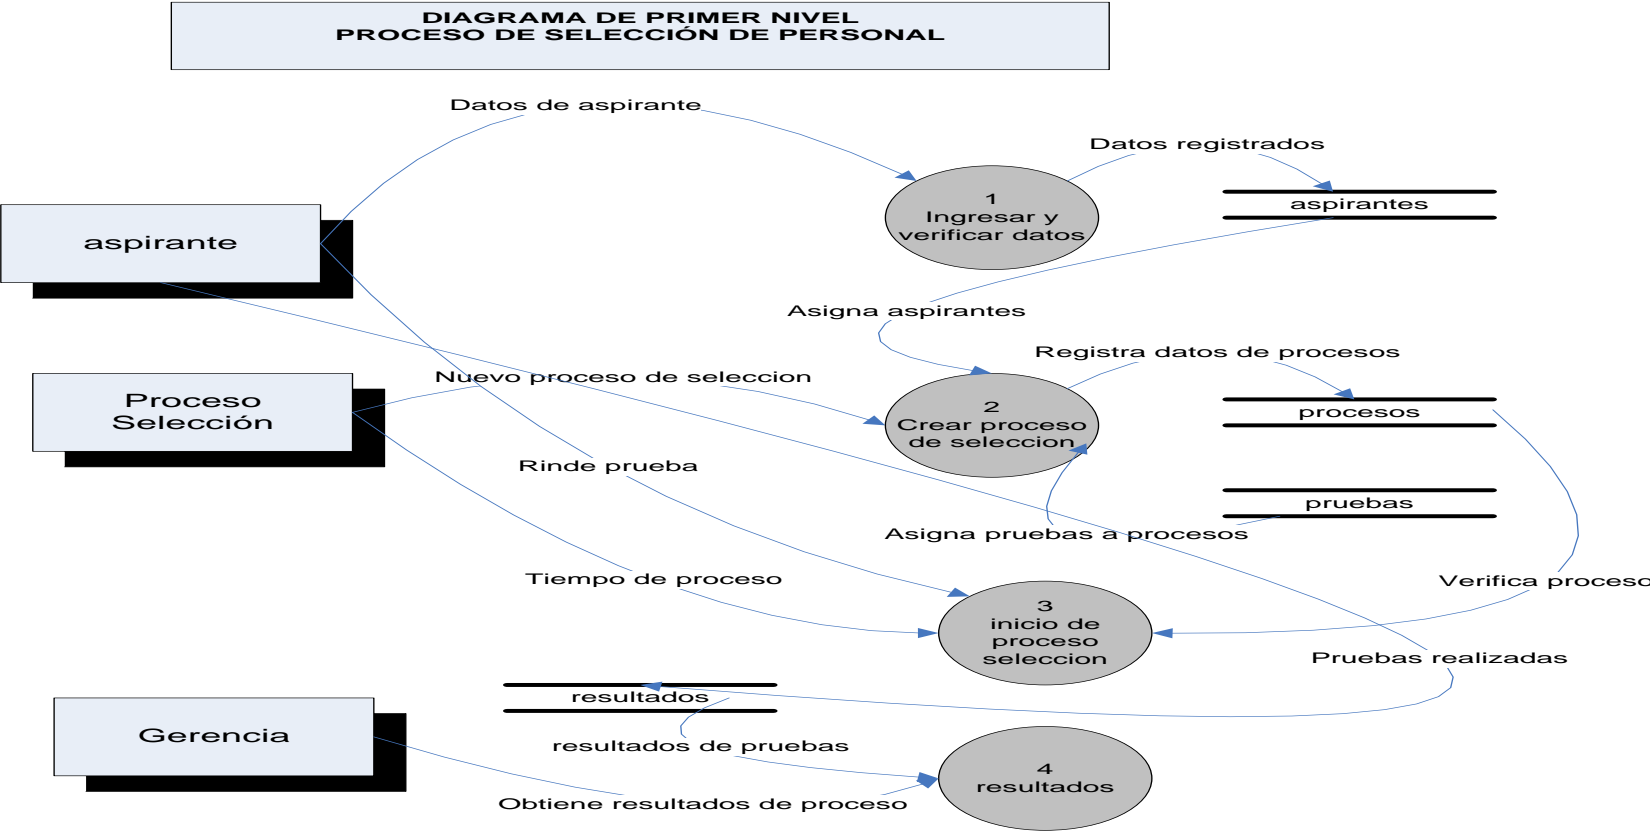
DIAGRAMA DE PRIMER NIVEL
PROCESO DE SELECCIÓN DE PERSONAL

Datos de aspirante

Datos registrados

aspirante

1
Ingresar y verificar datos

aspirantes

Asigna aspirantes

Registra datos de procesos

Proceso Selección

Nuevo proceso de seleccion

2
Crear proceso de seleccion

procesos

Rinde prueba

pruebas

Asigna pruebas a procesos

Tiempo de proceso

Verifica proceso

3
inicio de proceso seleccion

Pruebas realizadas

resultados

Gerencia

resultados de pruebas

4
resultados

Obtiene resultados de proceso